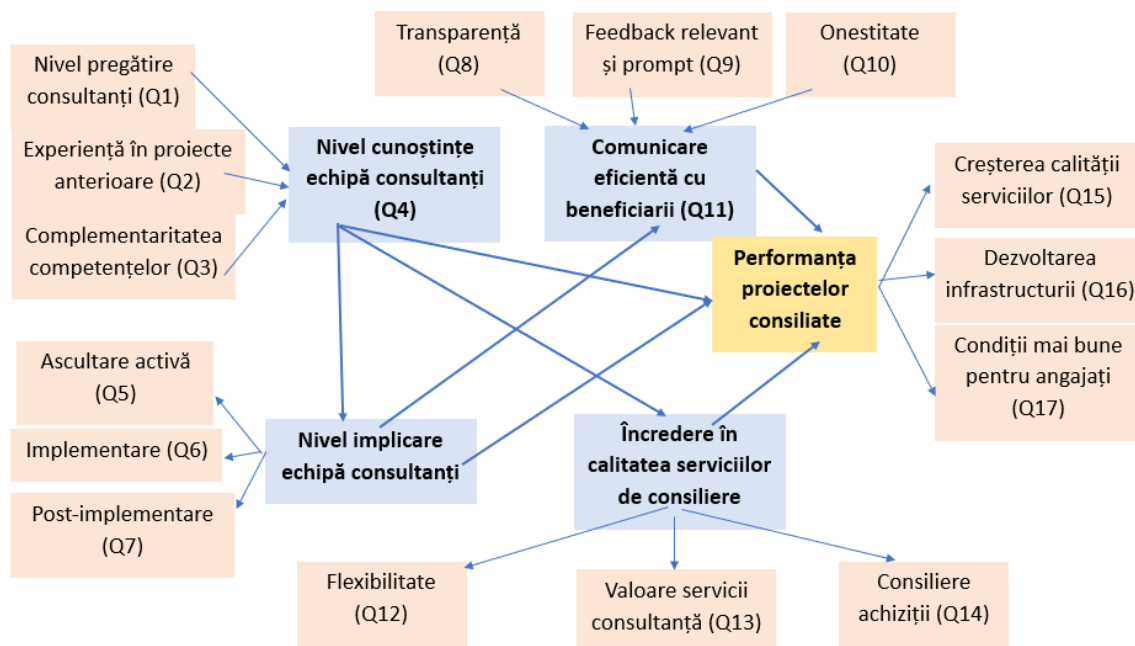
Transparență (Q8)

Feedback relevant și prompt (Q9)

Onestitate (Q10)

Nivel pregătire consultanți (Q1)

Experiență în proiecte anterioare (Q2)

Complementaritatea competențelor (Q3)

Nivel cunoștințe echipă consultanți (Q4)

Comunicare eficientă cu beneficiarii (Q11)

Creșterea calității serviciilor (Q15)

Performanța proiectelor consiliate

Dezvoltarea infrastructurii (Q16)

Condiții mai bune pentru angajați (Q17)

Ascultare activă (Q5)

Implementare (Q6)

Post-implementare (Q7)

Nivel implicare echipă consultanți

Încredere în calitatea serviciilor de consiliere

Flexibilitate (Q12)

Valoare servicii consultanță (Q13)

Consiliere achiziții (Q14)